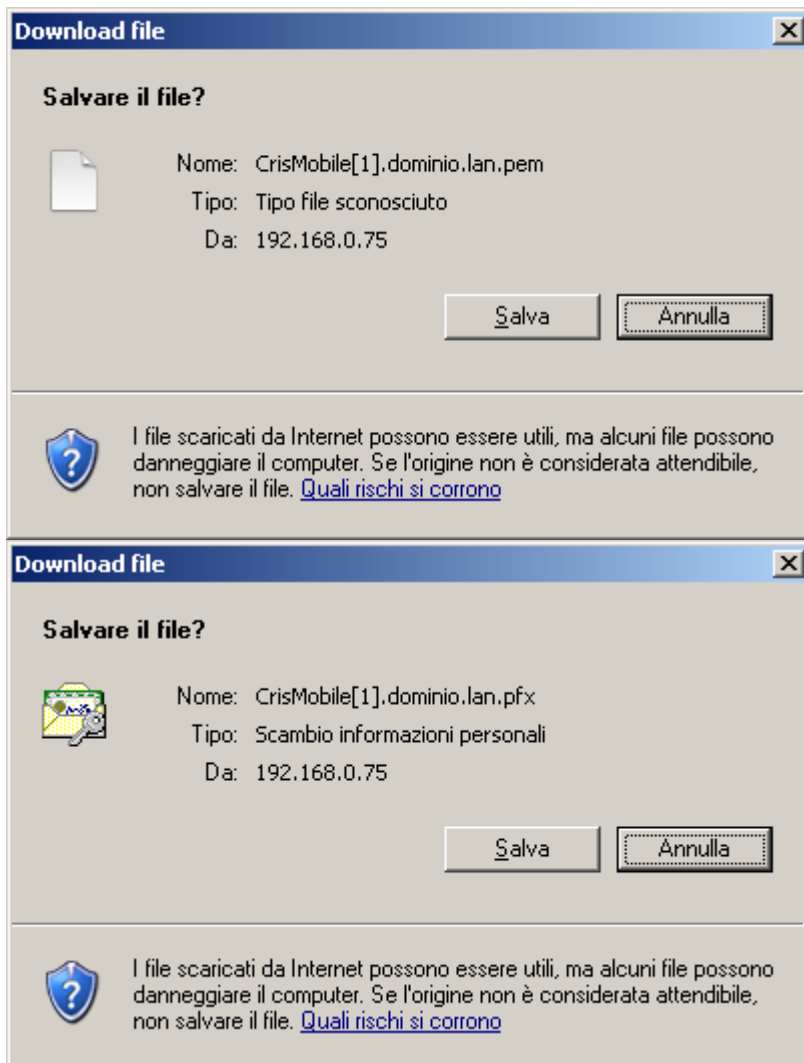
Download file

Salvare il file?

Nome: CrisMobile[1].dominio.lan.pem
Tipo: Tipo file sconosciuto
Da: 192.168.0.75

Salva | Annulla

I file scaricati da Internet possono essere utili, ma alcuni file possono danneggiare il computer. Se l'origine non è considerata attendibile, non salvare il file. Quali rischi si corrono

Download file

Salvare il file?

Nome: CrisMobile[1].dominio.lan.pfx
Tipo: Scambio informazioni personali
Da: 192.168.0.75

Salva | Annulla

I file scaricati da Internet possono essere utili, ma alcuni file possono danneggiare il computer. Se l'origine non è considerata attendibile, non salvare il file. Quali rischi si corrono